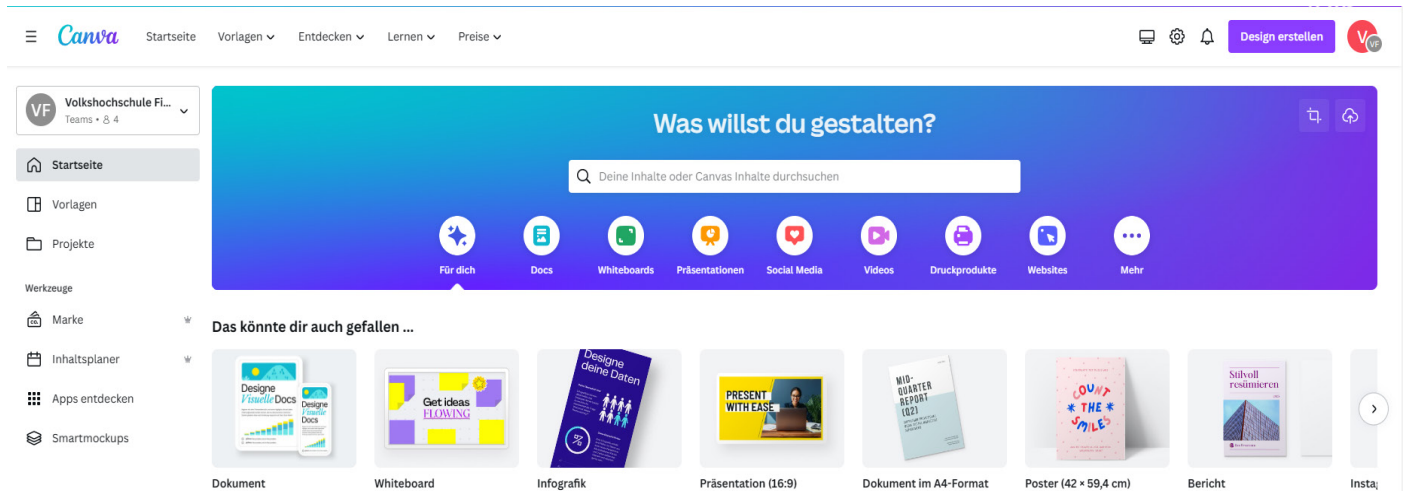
Canva Startseite Vorlagen Entdecken Lernen Preise

Design erstellen

VF

Volkshochschule Fi...
Teams • 4

Startseite
Vorlagen
Projekte

Werkzeuge
Marke
Inhaltsplaner
Apps entdecken
Smartmockups

Was willst du gestalten?

Deine Inhalte oder Canvas Inhalte durchsuchen

Für dich
Docs
Whiteboards
Präsentationen
Social Media
Videos
Druckprodukte
Websites
Mehr

Das könnte dir auch gefallen ...

Designe Visuelle Docs
Designe Visuelle Docs
Get ideas FLOWING
Designe deine Daten
PRESENT WITH EASE
MID-QUARTER REPORT (Q2)
COUNT THE SMILES
Stilvoll resümieren

Dokument
Whiteboard
Infografik
Präsentation (16:9)
Dokument im A4-Format
Poster (42 × 59,4 cm)
Bericht
Insta